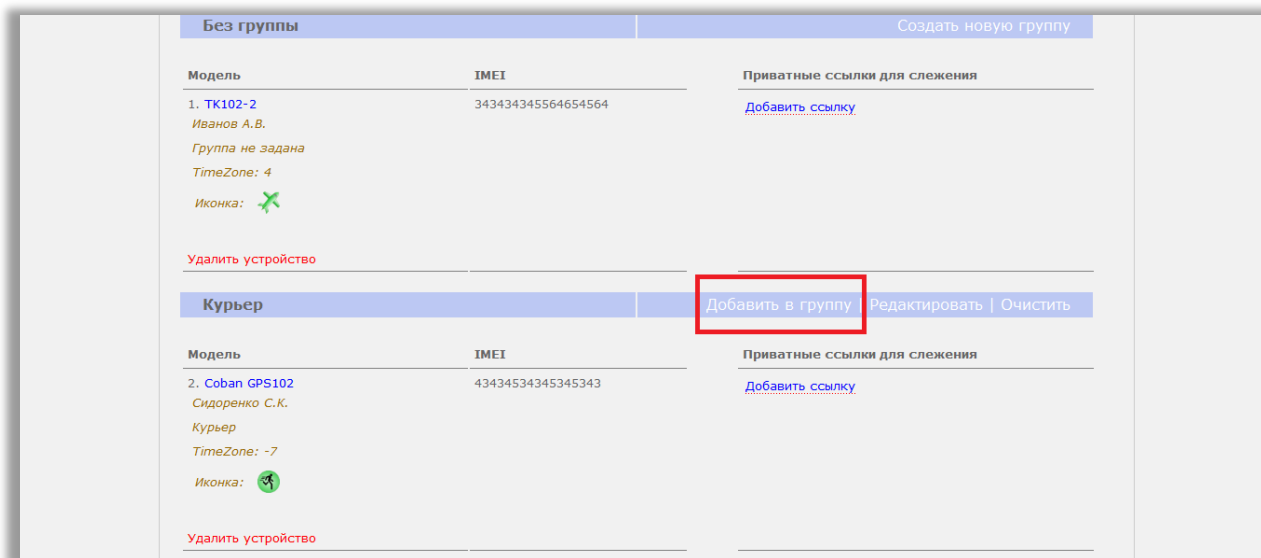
Без группы | Создать новую группу

| Модель | IMEI | Приватные ссылки для слежения |
|---|---|---|
| 1. TK102-2 Иванов А.В. Группа не задана TimeZone: 4 Иконка: | 343434345564654564 | Добавить ссылку |

Удалить устройство

Курьер | Добавить в группу | Редактировать | Очистить

| Модель | IMEI | Приватные ссылки для слежения |
|---|---|---|
| 2. Coban GPS102 Сидоренко С.К. Курьер TimeZone: -7 Иконка: | 43434534345345343 | Добавить ссылку |

Удалить устройство